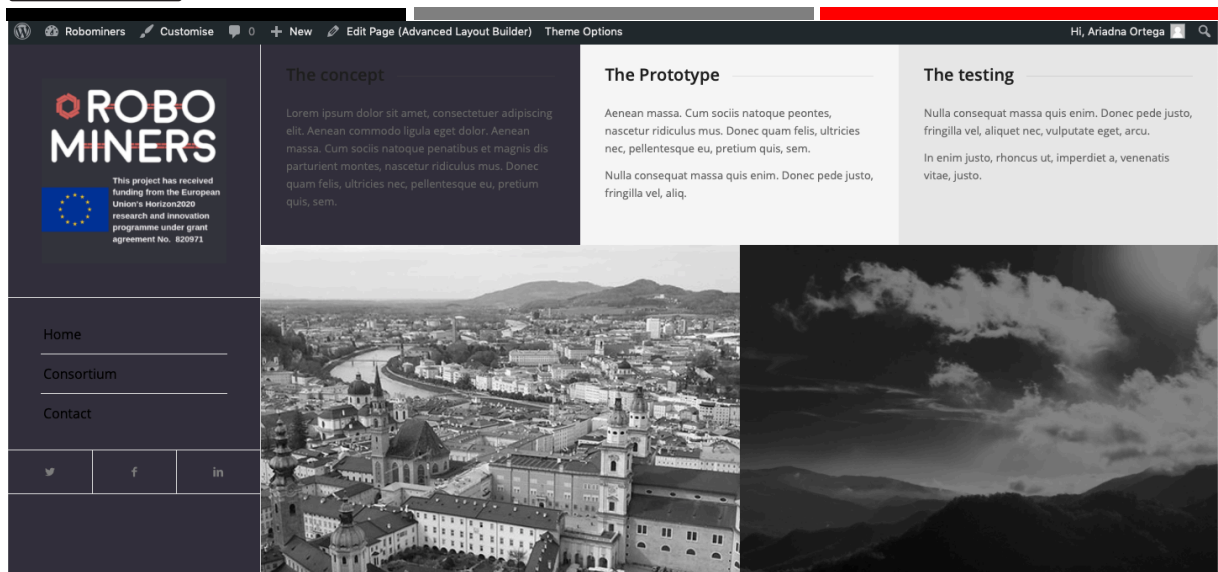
Robominers Customise 0 + New Edit Page (Advanced Layout Builder) Theme Options Hi, Ariadna Ortega

ROBO MINERS

This project has received funding from the European Union's Horizon2020 research and innovation programme under grant agreement No. 820971

Home

Consortium

Contact

The concept

Lorem ipsum dolor sit amet, consectetuer adipiscing elit. Aenean commodo ligula eget dolor. Aenean massa. Cum sociis natoque penatibus et magnis dis parturient montes, nascetur ridiculus mus. Donec quam felis, ultricies nec, pellentesque eu, pretium quis, sem.

The Prototype

Aenean massa. Cum sociis natoque peontes, nascetur ridiculus mus. Donec quam felis, ultricies nec, pellentesque eu, pretium quis, sem.

Nulla consequat massa quis enim. Donec pede justo, fringilla vel, aliq.

The testing

Nulla consequat massa quis enim. Donec pede justo, fringilla vel, aliquet nec, vulputate eget, arcu.

In enim justo, rhoncus ut, imperdiet a, venenatis vitae, justo.